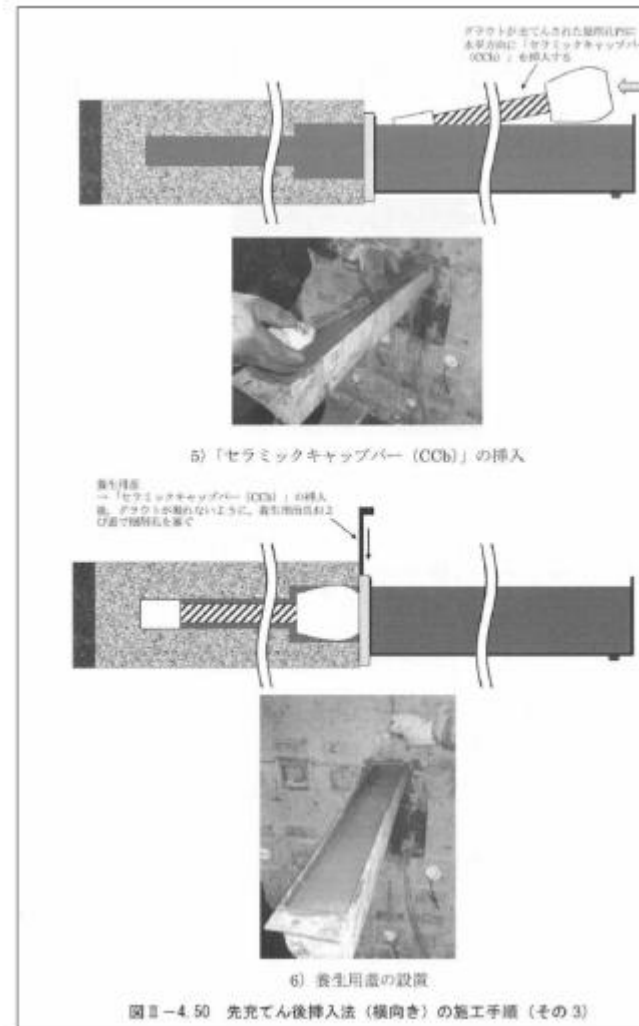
グラウトが充てんされた削孔内に水平方向に「セラミックキャップバー（CCb）」を挿入する

5)「セラミックキャップバー（CCb）」の挿入

養生用蓋
→「セラミックキャップバー（CCb）」の挿入後、グラウトが漏れないように、養生用蓋および蓋で削孔を塞ぐ

6) 養生用蓋の設置

図Ⅱ－4.50　先充てん後挿入法（横向き）の施工手順（その3）